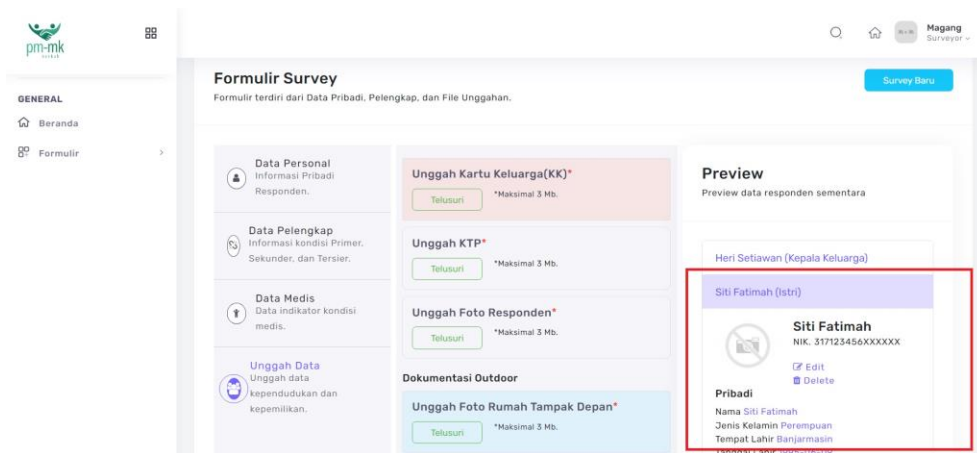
pm-mk

GENERAL

Beranda

Formulir

Magang
Surveyor

Formulir Survey
Formulir terdiri dari Data Pribadi, Pelengkap, dan File Unggahan.

Survey Baru

Data Personal
Informasi Pribadi Responden.

Data Pelengkap
Informasi kondisi Primer, Sekunder, dan Tersier.

Data Medis
Data indikator kondisi medis.

Unggah Data
Unggah data kependudukan dan kepemilikan.

Unggah Kartu Keluarga(KK)*
Telusuri
*Maksimal 3 Mb.

Unggah KTP*
Telusuri
*Maksimal 3 Mb.

Unggah Foto Responden*
Telusuri
*Maksimal 3 Mb.

Dokumentasi Outdoor

Unggah Foto Rumah Tampak Depan*
Telusuri
*Maksimal 3 Mb.

Preview
Preview data responden sementara

Heri Setiawan (Kepala Keluarga)

Siti Fatimah (Istri)

Siti Fatimah
NIK. 317123456XXXXXX
Edit
Delete

Pribadi
Nama Siti Fatimah
Jenis Kelamin Perempuan
Tempat Lahir Banjarmasin
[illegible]